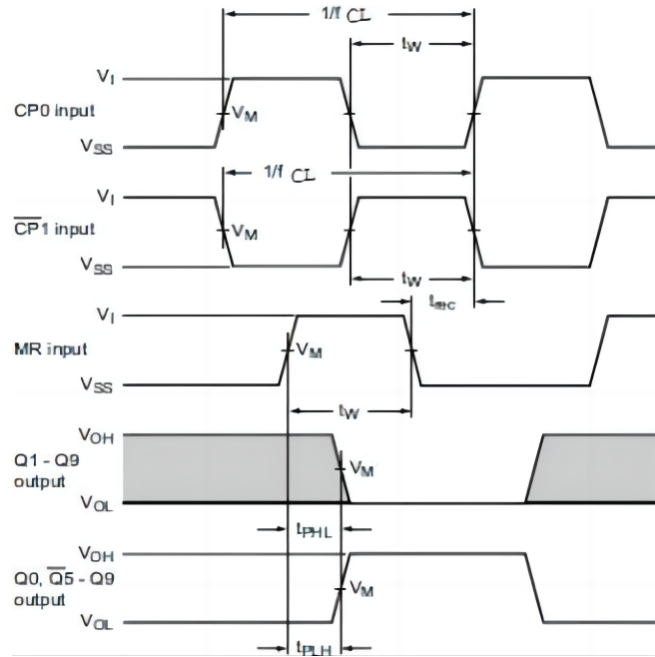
$1/f_{CL}$

$t_W$

$V_I$

CP0 input

$V_M$

$V_{SS}$

$1/f_{CL}$

$V_I$

$\overline{CP1}$ input

$V_M$

$V_{SS}$

$t_W$

$t_{rec}$

$V_I$

MR input

$V_M$

$V_{SS}$

$t_W$

$V_{OH}$

Q1 - Q9 output

$V_M$

$V_{OL}$

$t_{PHL}$

$V_{OH}$

Q0, $\overline{Q5}$ - Q9 output

$V_M$

$V_{OL}$

$t_{PLH}$